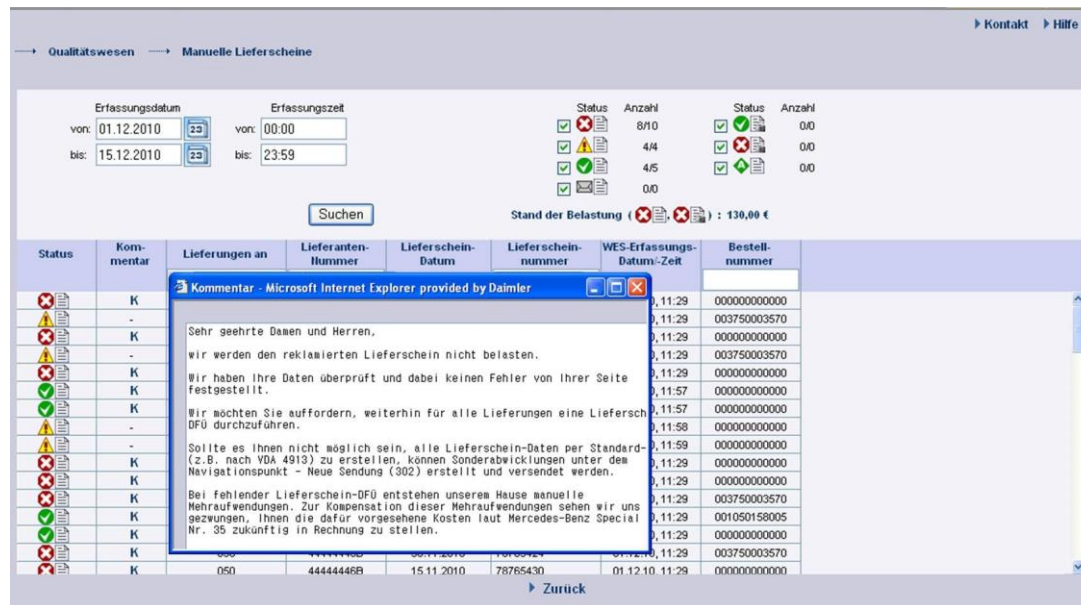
▸ Kontakt ▸ Hilfe

→ Qualitätswesen → Manuelle Lieferscheine

Erfassungsdatum
von: 01.12.2010
bis: 15.12.2010

Erfassungszeit
von: 00:00
bis: 23:59

Suchen

| Status | Anzahl |
|---|---|
| | 8/10 |
| | 4/4 |
| | 4/5 |
| | 0/0 |

| Status | Anzahl |
|---|---|
| | 0/0 |
| | 0/0 |
| | 0/0 |

Stand der Belastung ( , ) : 130,00 €

| Status | Kommentar | Lieferungen an | Lieferanten-Nummer | Lieferschein-Datum | Lieferschein-nummer | WES-Erfassungs-Datum/-Zeit | Bestell-nummer |
|---|---|---|---|---|---|---|---|
| | K | | | | | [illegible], 11:29 | 000000000000 |
| | - | | | | | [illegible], 11:29 | 003750003570 |
| | K | | | | | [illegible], 11:29 | 000000000000 |
| | - | | | | | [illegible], 11:29 | 003750003570 |
| | K | | | | | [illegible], 11:29 | 000000000000 |
| | K | | | | | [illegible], 11:57 | 000000000000 |
| | K | | | | | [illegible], 11:57 | 000000000000 |
| | - | | | | | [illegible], 11:58 | 000000000000 |
| | - | | | | | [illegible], 11:59 | 000000000000 |
| | K | | | | | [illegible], 11:29 | 000000000000 |
| | K | | | | | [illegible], 11:29 | 000000000000 |
| | K | | | | | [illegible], 11:29 | 003750003570 |
| | K | | | | | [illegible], 11:29 | 001050158005 |
| | K | | | | | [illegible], 11:29 | 000000000000 |
| | K | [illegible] | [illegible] | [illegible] | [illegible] | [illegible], 11:29 | 003750003570 |
| | K | 050 | 44444446B | 15.11.2010 | 78765430 | 01.12.10, 11:29 | 000000000000 |

Kommentar - Microsoft Internet Explorer provided by Daimler

Sehr geehrte Damen und Herren,

wir werden den reklamierten Lieferschein nicht belasten.

Wir haben Ihre Daten überprüft und dabei keinen Fehler von Ihrer Seite festgestellt.

Wir möchten Sie auffordern, weiterhin für alle Lieferungen eine Liefersch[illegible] DFÜ durchzuführen.

Sollte es Ihnen nicht möglich sein, alle Lieferschein-Daten per Standard-(z.B. nach VDA 4913) zu erstellen, können Sonderabwicklungen unter dem Navigationspunkt - Neue Sendung (302) erstellt und versendet werden.

Bei fehlender Lieferschein-DFÜ entstehen unserem Hause manuelle Mehraufwendungen. Zur Kompensation dieser Mehraufwendungen sehen wir uns gezwungen, Ihnen die dafür vorgesehene Kosten laut Mercedes-Benz Special Nr. 35 zukünftig in Rechnung zu stellen.

▸ Zurück